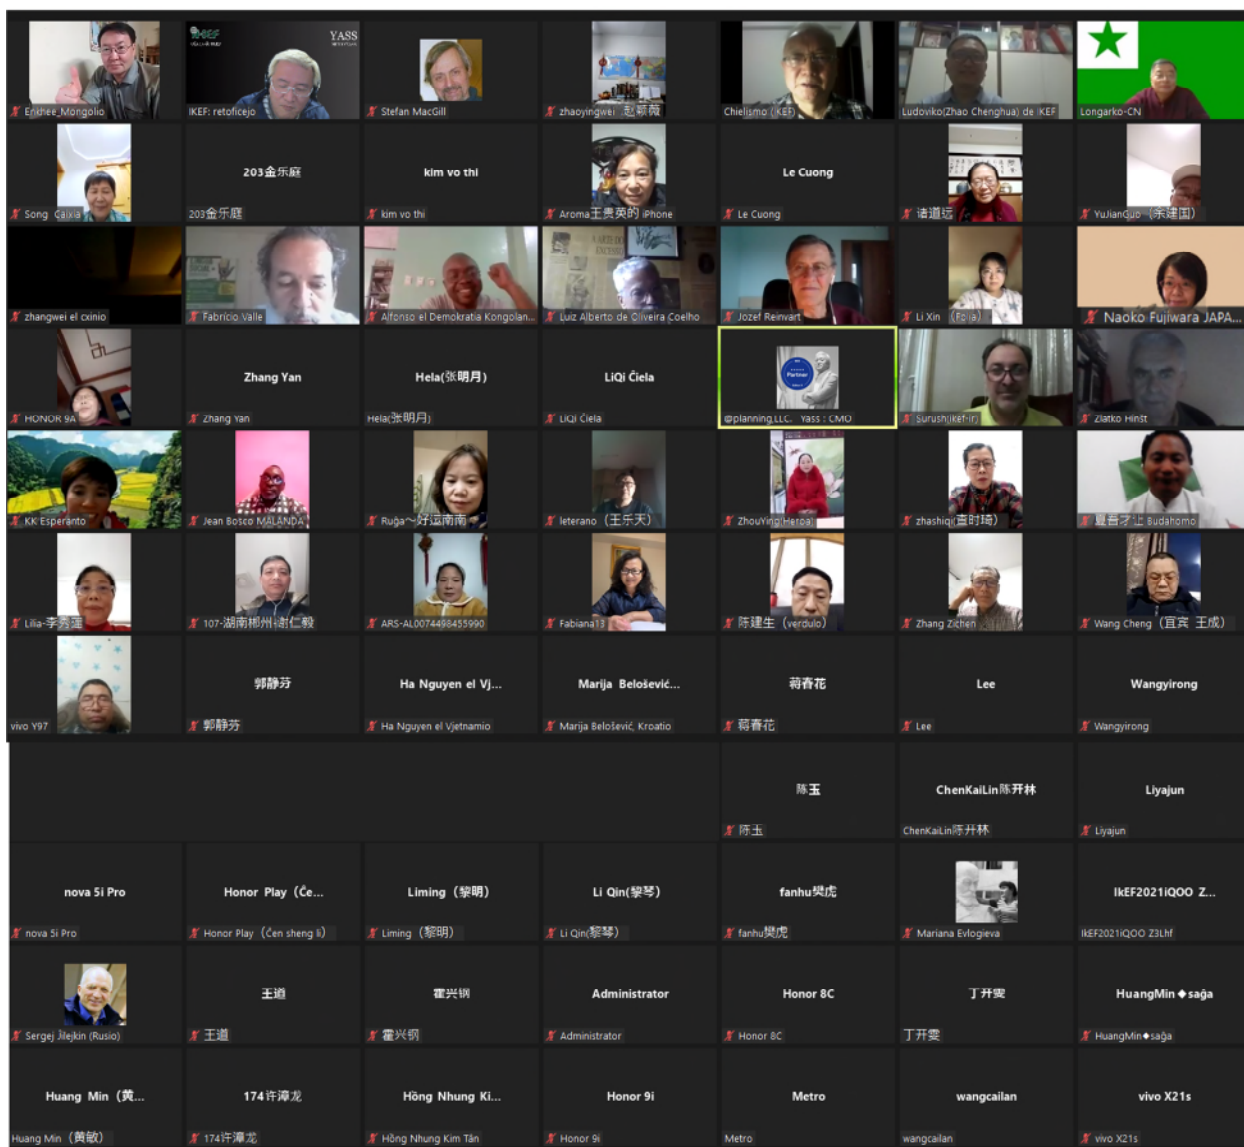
Enkhee_Mongolio
YASS
IKEF: retoficejo
Stefan MacGill
zhaoyingwei 赵颖薇
Chielismo (IKEF)
Ludoviko(Zhao Chenghua) de IKEF
Longarko-CN

Song Caixia
203金乐庭
203金乐庭
kim vo thi
kim vo thi
Aroma王贵英的 iPhone
Le Cuong
Le Cuong
请道远
YuJianGuo (余建国)

zhangwei el cxinio
Fabricio Valle
Alfonso el Demokratia Kongolan...
Luiz Alberto de Oliveira Coelho
Jozef Reinvart
Li Xin (Fpia)
Naoko Fujiwara JAPA...

HONOR 9A
Zhang Yan
Zhang Yan
Hela(张明月)
Hela(张明月)
LiQi Ĉiela
LiQi Ĉiela
Partner
@planning,LLC. Yass : CMO
Surush(ikef-ir)
Zlatko Hinst

KK Esperanto
Jean Bosco MALANDA
Ruĝa~好运南南
leterano (王乐天)
ZhouYing Herbo
zhashiqi(查时琦)
夏吾才让 Budahomo

Lilia-李秀莲
107-湖南郴州谢仁毅
ARS-AL0074498455990
Fabiana13
陈建生 (verdulo)
Zhang Zichen
Wang Cheng (宜宾 王成)

vivo Y97
郭静芬
郭静芬
Ha Nguyen el Vj...
Ha Nguyen el Vjetnamio
Marija Belošević...
Marija Belošević, Kroatio
蒋春花
蒋春花
Lee
Lee
Wangyirong
Wangyirong

陈玉
陈玉
ChenKaiLin陈开林
ChenKaiLin陈开林
Liyajun
Liyajun

nova 5i Pro
nova 5i Pro
Honor Play (Ĉe...
Honor Play (Ĉen sheng li)
Liming (黎明)
Liming (黎明)
Li Qin(黎琴)
Li Qin(黎琴)
fanhu樊虎
fanhu樊虎
Mariana Evlogieva
IkEF2021iQOO Z...
IkEF2021iQOO Z3Lhf

Sergej Jilejkin (Rusio)
王道
王道
霍兴钢
霍兴钢
Administrator
Administrator
Honor 8C
Honor 8C
丁开雯
丁开雯
HuangMin◆saĝa
HuangMin◆saĝa

Huang Min (黄...
Huang Min (黄敏)
174许潭龙
174许潭龙
Hồng Nhung Ki...
Hồng Nhung Kim Tân
Honor 9i
Honor 9i
Metro
Metro
wangcailan
wangcailan
vivo X21s
vivo X21s